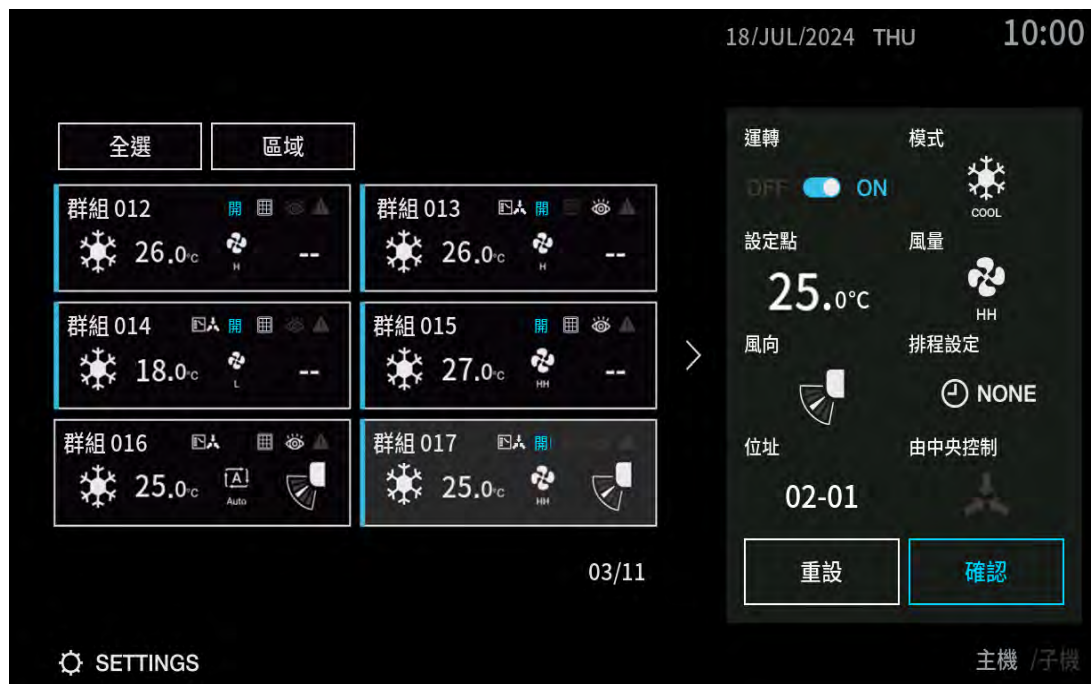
18/JUL/2024 THU 10:00

全選 區域

群組 012 開
26.0°C H --

群組 013 開
26.0°C H --

群組 014 開
18.0°C L --

群組 015 開
27.0°C HH --

群組 016
25.0°C A Auto

群組 017 開
25.0°C HH

03/11

運轉
OFF ON

模式
COOL

設定點
25.0°C

風量
HH

風向

排程設定
NONE

位址
02-01

由中央控制

重設 確認

SETTINGS

主機 /子機